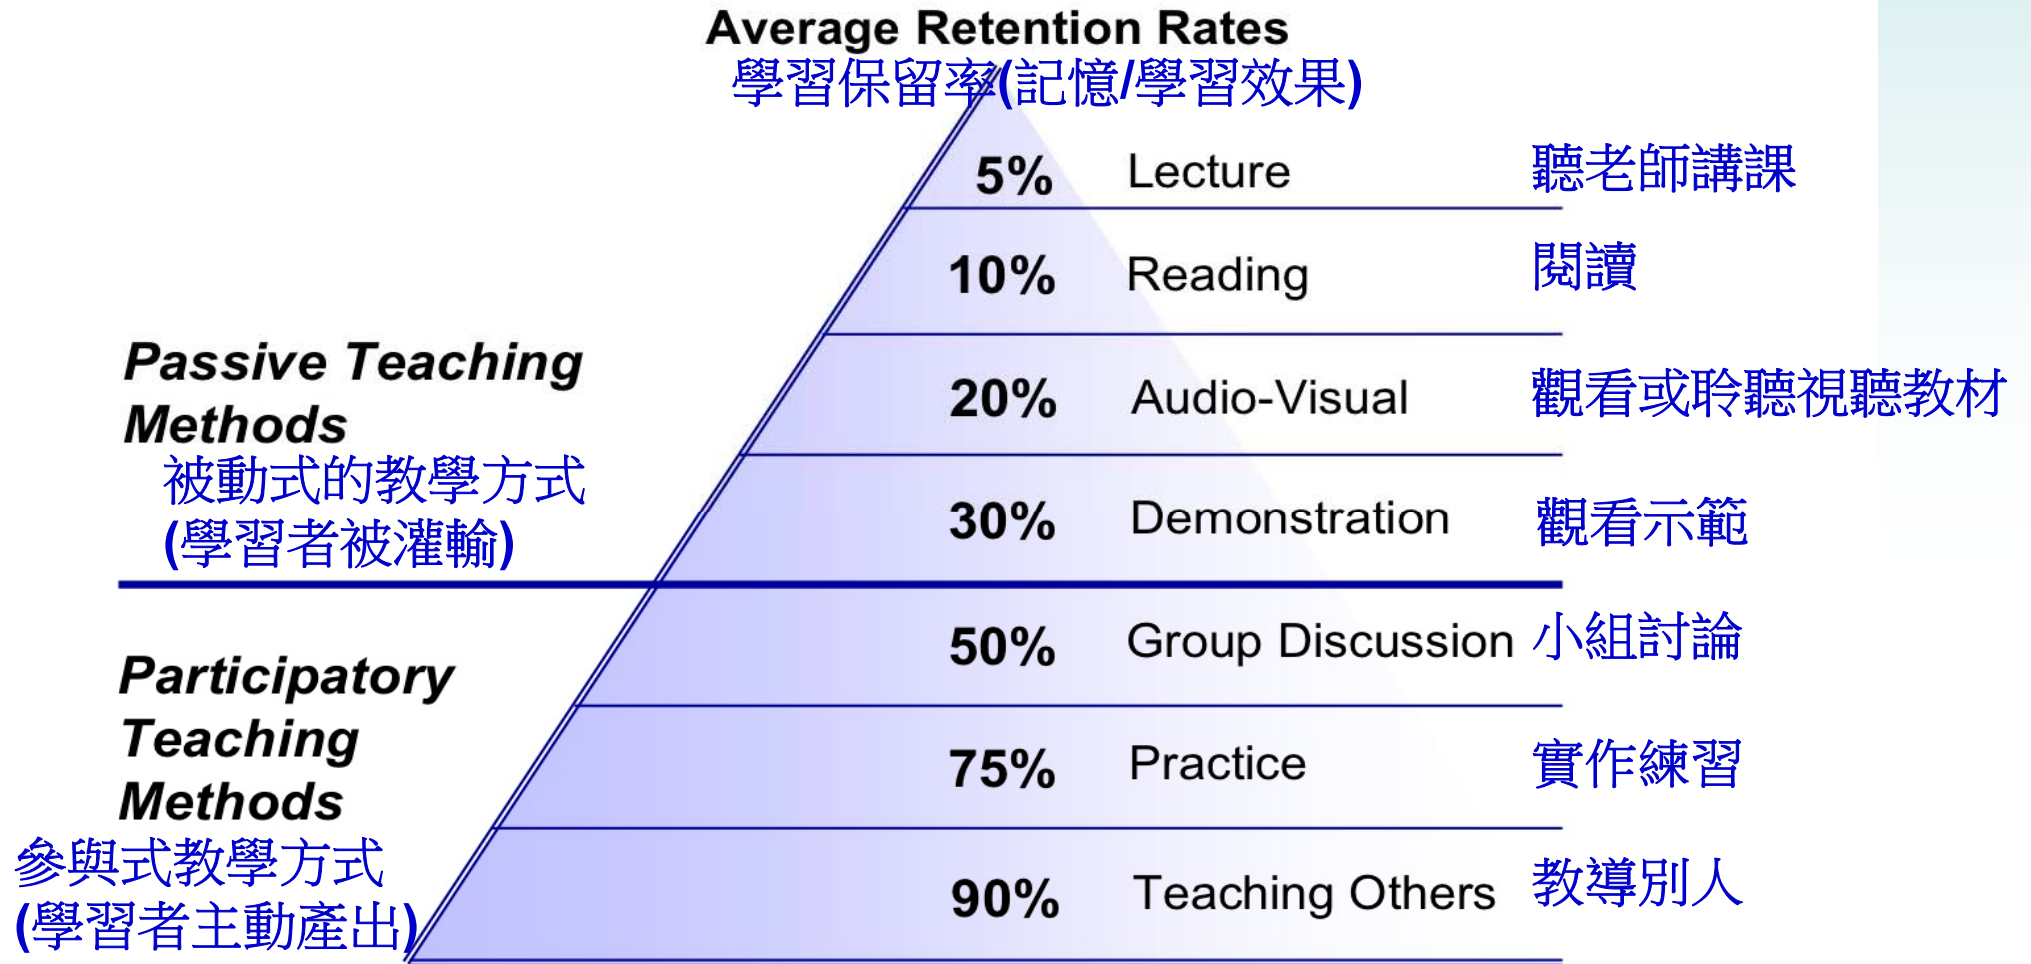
Average Retention Rates
學習保留率(記憶/學習效果)

5% Lecture 聽老師講課

10% Reading 閱讀

20% Audio-Visual 觀看或聆聽視聽教材

30% Demonstration 觀看示範

50% Group Discussion 小組討論

75% Practice 實作練習

90% Teaching Others 教導別人

Passive Teaching Methods
被動式的教學方式
(學習者被灌輸)

Participatory Teaching Methods
參與式教學方式
(學習者主動產出)